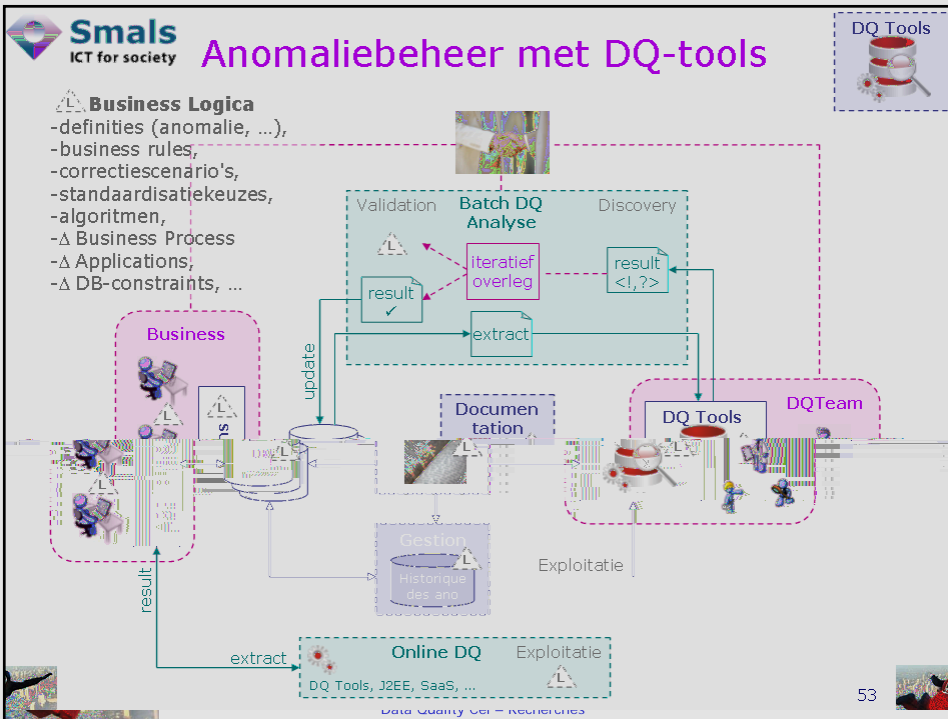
Smals
ICT for society

Anomaliebeheer met DQ-tools

DQ Tools

L Business Logica
-definities (anomalie, …),
-business rules,
-correctiescenario's,
-standaardisatiekeuzes,
-algoritmen,
-Δ Business Process
-Δ Applications,
-Δ DB-constraints, …

Validation

Batch DQ Analyse

Discovery

L

iteratief overleg

result <!,?>

result ✓

extract

Business

update

Documen tation

DQ Tools

DQTeam

L

Gestion

Historique des ano

Exploitatie

result

extract

Online DQ

Exploitatie

DQ Tools, J2EE, SaaS, …

L

53

Data Quality Cel – Recherches